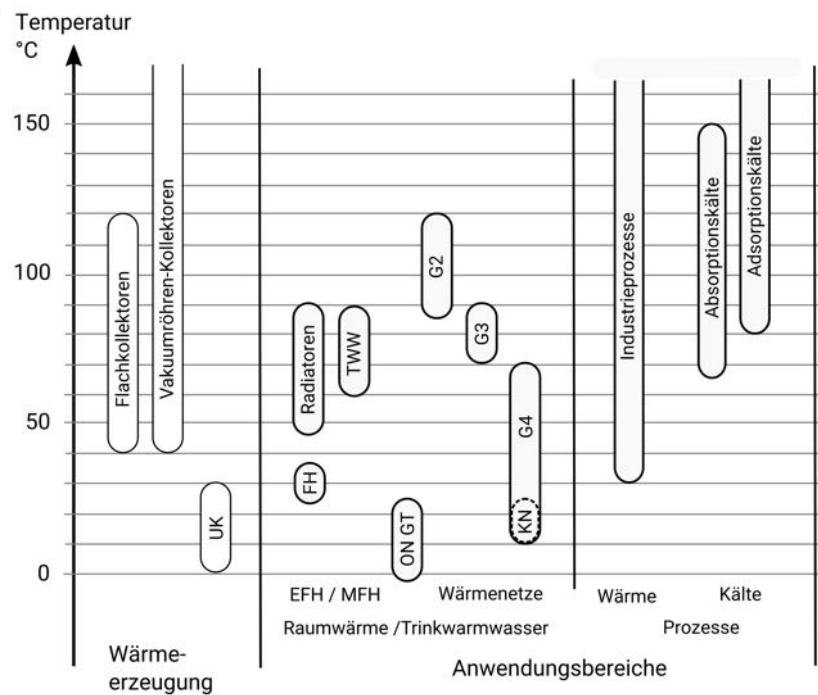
Temperatur
°C

150
100
50
0

Flachkollektoren
Vakuumröhren-Kollektoren
UK

Radiatoren
TWW
FH
ON GT
G2
G3
G4
KN

Industrieprozesse
Absorptionskälte
Adsorptionskälte

Wärme-
erzeugung

EFH / MFH
Wärmenetze
Raumwärme /Trinkwarmwasser

Wärme
Kälte
Prozesse

Anwendungsbereiche